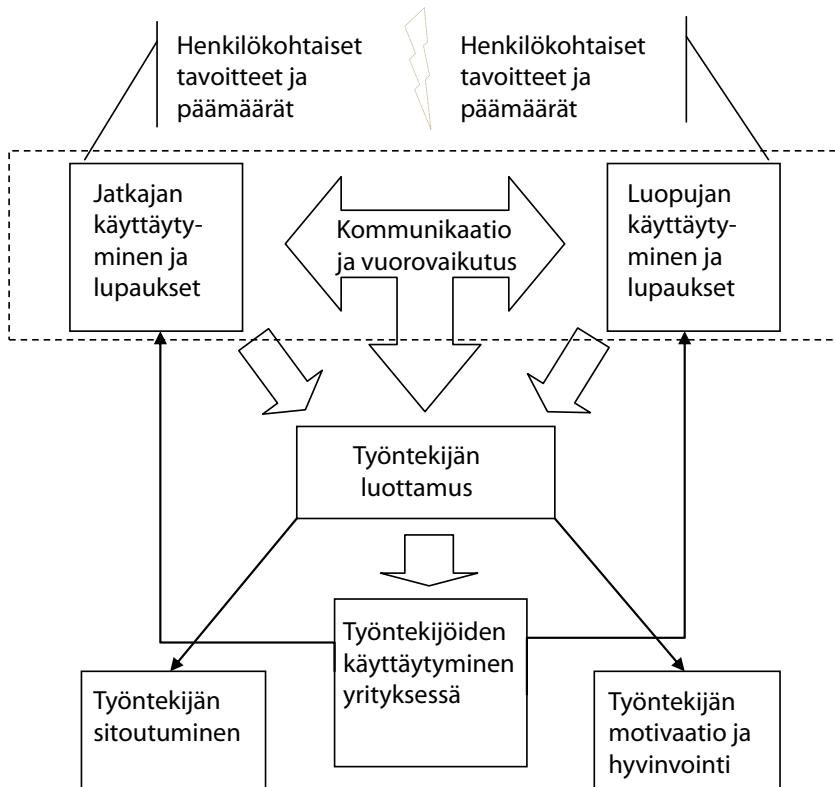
Henkilökohtaiset tavoitteet ja päämäärät

Henkilökohtaiset tavoitteet ja päämäärät

Jatkajan käyttäytyminen ja lupaukset

Kommunikaatio ja vuorovaikutus

Luopujan käyttäytyminen ja lupaukset

Työntekijän luottamus

Työntekijöiden käyttäytyminen yrityksessä

Työntekijän sitoutuminen

Työntekijän motivaatio ja hyvinvointi